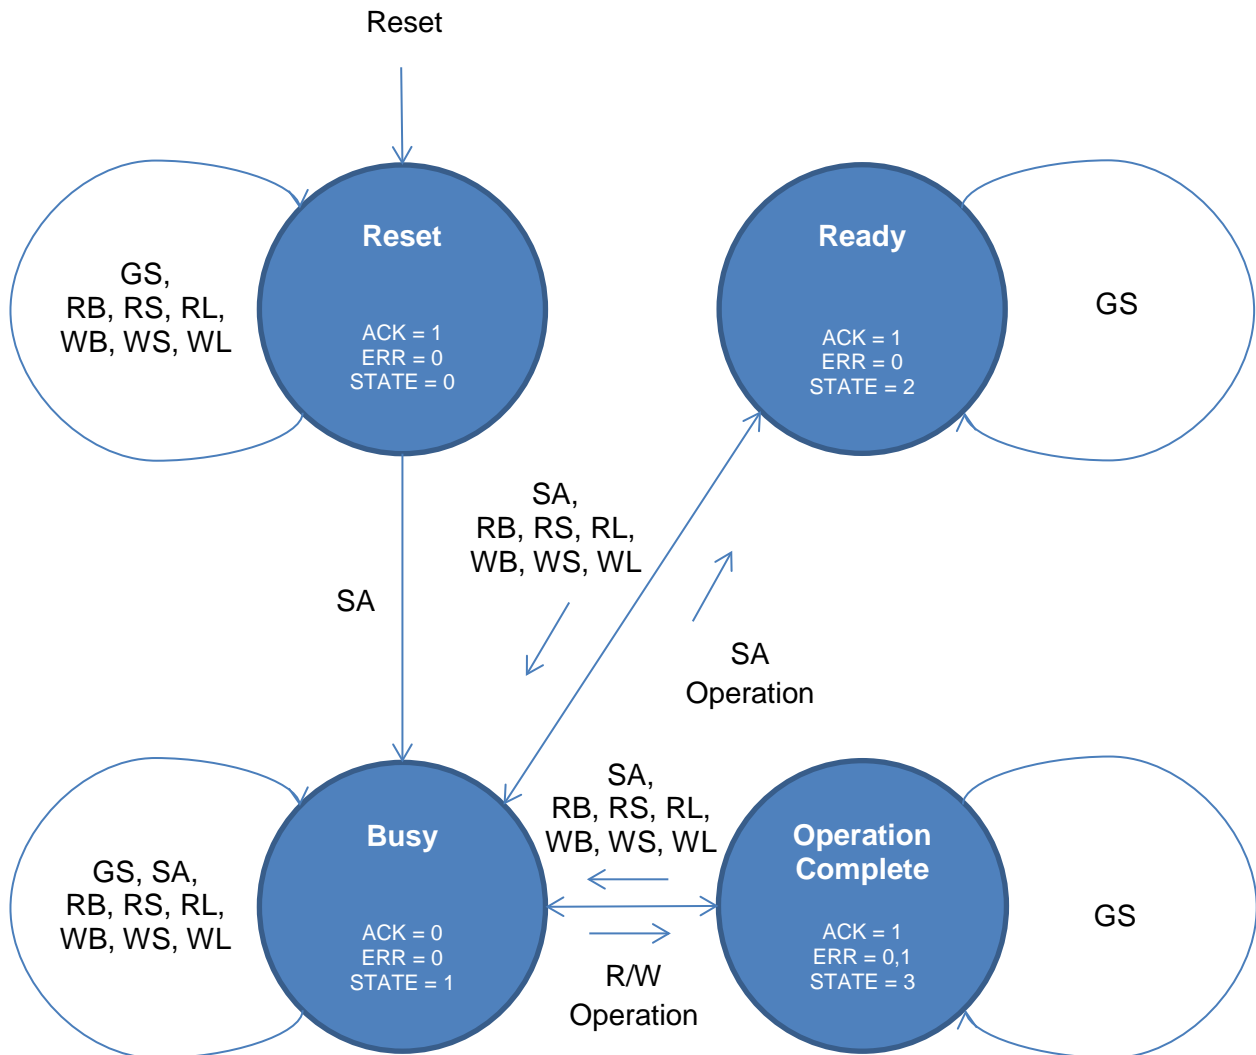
Reset

GS,
RB, RS, RL,
WB, WS, WL

Reset

ACK = 1
ERR = 0
STATE = 0

Ready

ACK = 1
ERR = 0
STATE = 2

GS

SA,
RB, RS, RL,
WB, WS, WL

SA

SA
Operation

GS, SA,
RB, RS, RL,
WB, WS, WL

Busy

ACK = 0
ERR = 0
STATE = 1

SA,
RB, RS, RL,
WB, WS, WL

Operation
Complete

ACK = 1
ERR = 0,1
STATE = 3

GS

R/W
Operation